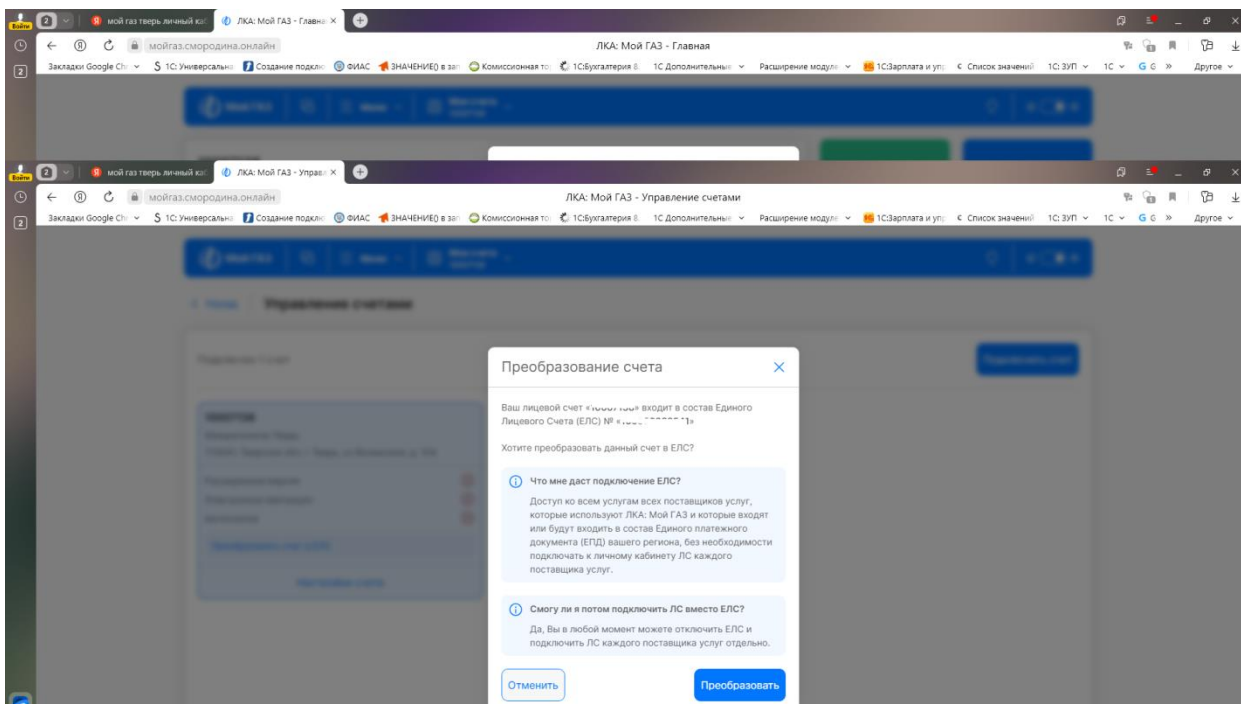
Войти 2 мой газ тверь личный каб ЛКА: Мой ГАЗ - Главная ×
мойгаз.смородина.онлайн ЛКА: Мой ГАЗ - Главная
Закладки Google Chr 1С: Универсальна Создание подклю ФИАС ЗНАЧЕНИЕ() в зап Комиссионная то 1С:Бухгалтерия 8 1С Дополнительные Расширение модуле 1С:Зарплата и упр Список значений 1С: ЗУП 1С G Другое

Войти 2 мой газ тверь личный каб ЛКА: Мой ГАЗ - Управл ×
мойгаз.смородина.онлайн ЛКА: Мой ГАЗ - Управление счетами
Закладки Google Chr 1С: Универсальна Создание подклю ФИАС ЗНАЧЕНИЕ() в зап Комиссионная то 1С:Бухгалтерия 8 1С Дополнительные Расширение модуле 1С:Зарплата и упр Список значений 1С: ЗУП 1С G Другое

Преобразование счета ×

Ваш лицевой счет «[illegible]» входит в состав Единого Лицевого Счета (ЕЛС) № «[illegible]1»

Хотите преобразовать данный счет в ЕЛС?

Что мне даст подключение ЕЛС?
Доступ ко всем услугам всех поставщиков услуг, которые используют ЛКА: Мой ГАЗ и которые входят или будут входить в состав Единого платежного документа (ЕПД) вашего региона, без необходимости подключать к личному кабинету ЛС каждого поставщика услуг.

Смогу ли я потом подключить ЛС вместо ЕЛС?
Да, Вы в любой момент можете отключить ЕЛС и подключить ЛС каждого поставщика услуг отдельно.

Отменить Преобразовать